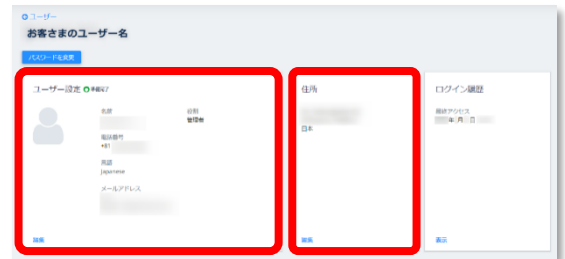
ユーザー

お客さまのユーザー名

パスワードを変更

ユーザー設定 手続完了

名前

役割
管理者

電話番号
+81

言語
Japanese

メールアドレス

編集

住所

日本

編集

ログイン履歴

最終アクセス
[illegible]年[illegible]月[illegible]日

表示